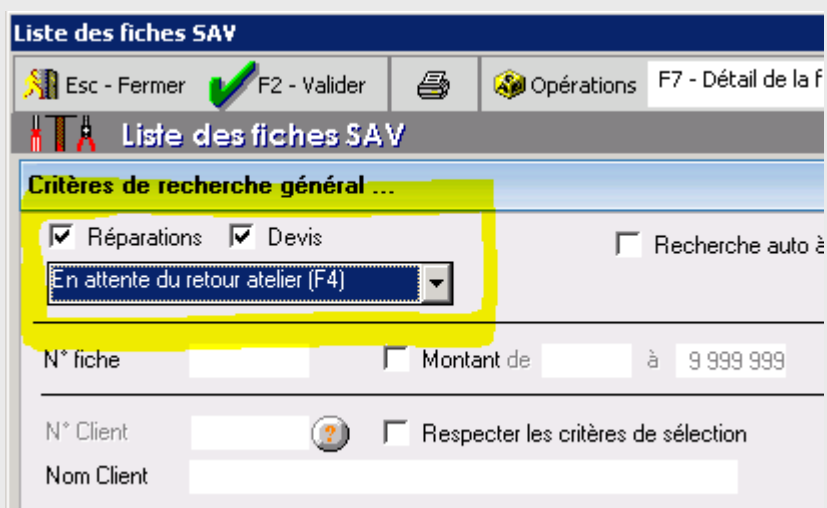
Liste des fiches SAV

Esc - Fermer
F2 - Valider
Opérations
F7 - Détail de la f

Liste des fiches SAV

Critères de recherche général ...

Réparations
Devis
Recherche auto à

En attente du retour atelier (F4)

N° fiche
Montant de
à
9 999 999

N° Client
Respecter les critères de sélection
Nom Client